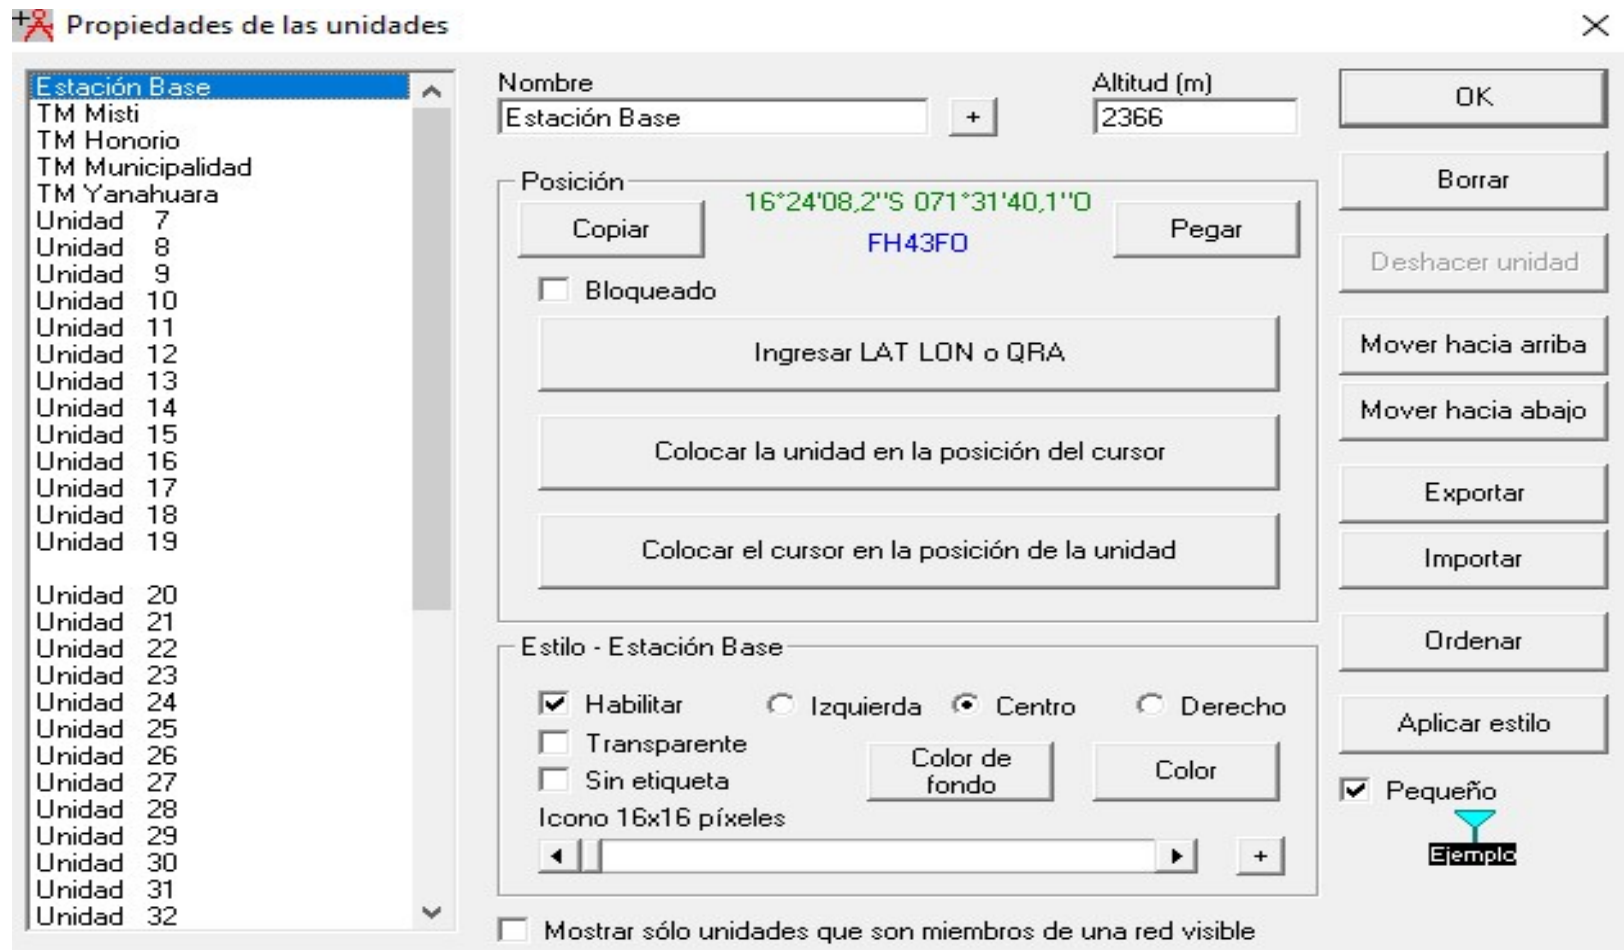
Propiedades de las unidades

Estación Base
TM Misti
TM Honorio
TM Municipalidad
TM Yanahuara
Unidad 7
Unidad 8
Unidad 9
Unidad 10
Unidad 11
Unidad 12
Unidad 13
Unidad 14
Unidad 15
Unidad 16
Unidad 17
Unidad 18
Unidad 19

Unidad 20
Unidad 21
Unidad 22
Unidad 23
Unidad 24
Unidad 25
Unidad 26
Unidad 27
Unidad 28
Unidad 29
Unidad 30
Unidad 31
Unidad 32

Nombre
Estación Base
+
Altitud (m)
2366

Posición
Copiar
16°24'08,2"S 071°31'40,1"O
FH43FO
Pegar
Bloqueado
Ingresar LAT LON o QRA
Colocar la unidad en la posición del cursor
Colocar el cursor en la posición de la unidad

Estilo - Estación Base
Habilitar
Izquierda
Centro
Derecho
Transparente
Sin etiqueta
Color de fondo
Color
Icono 16x16 píxeles
+

Mostrar sólo unidades que son miembros de una red visible

OK
Borrar
Deshacer unidad
Mover hacia arriba
Mover hacia abajo
Exportar
Importar
Ordenar
Aplicar estilo
Pequeño
Ejemplo